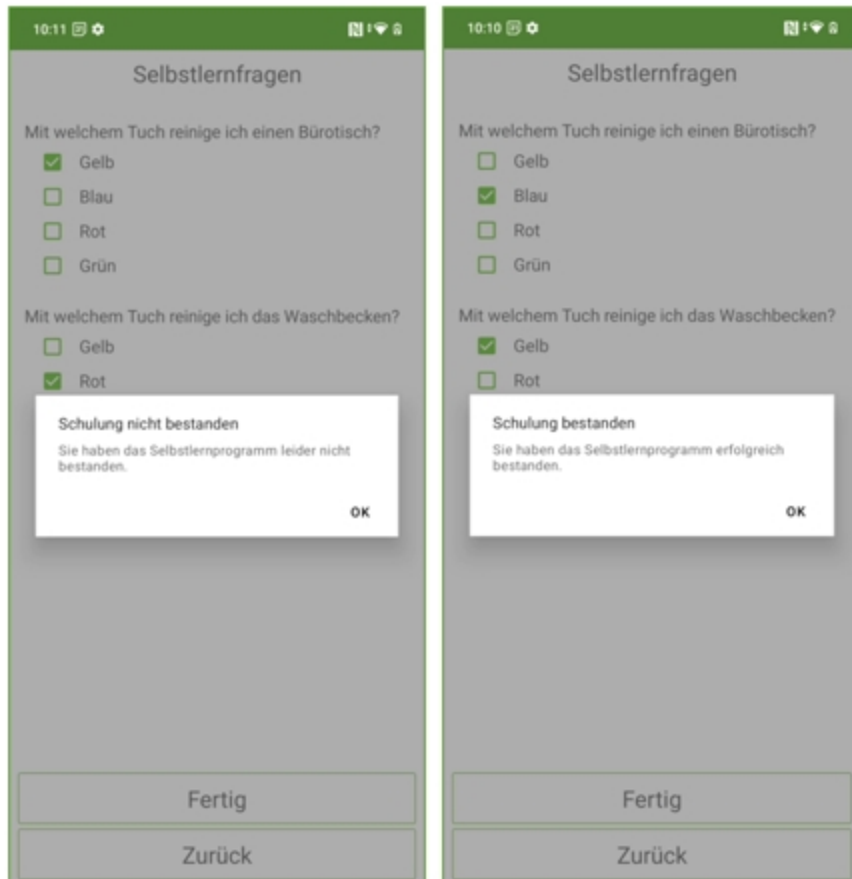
10:11

Selbstlernfragen

Mit welchem Tuch reinige ich einen Bürotisch?

Gelb

Blau

Rot

Grün

Mit welchem Tuch reinige ich das Waschbecken?

Gelb

Rot

Schulung nicht bestanden

Sie haben das Selbstlernprogramm leider nicht bestanden.

OK

Fertig

Zurück

10:10

Selbstlernfragen

Mit welchem Tuch reinige ich einen Bürotisch?

Gelb

Blau

Rot

Grün

Mit welchem Tuch reinige ich das Waschbecken?

Gelb

Rot

Schulung bestanden

Sie haben das Selbstlernprogramm erfolgreich bestanden.

OK

Fertig

Zurück